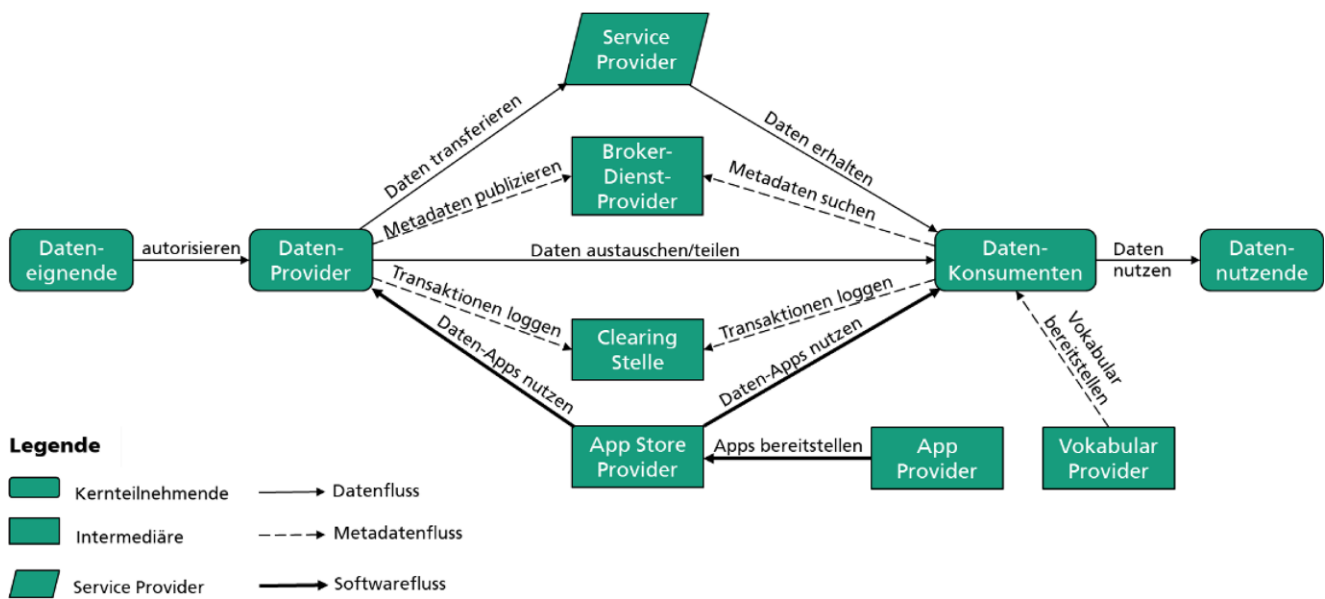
Service Provider

Daten transferieren

Daten erhalten

Broker-Dienst-Provider

Metadaten publizieren

Metadaten suchen

Daten-eignende

autorisieren

Daten-Provider

Daten austauschen/teilen

Daten-Konsumenten

Daten nutzen

Daten-nutzende

Transaktionen loggen

Clearing Stelle

Transaktionen loggen

Daten-Apps nutzen

Daten-Apps nutzen

Vokabular bereitstellen

App Store Provider

Apps bereitstellen

App Provider

Vokabular Provider

Legende

Kernteilnehmende

Intermediäre

Service Provider

Datenfluss

Metadatenfluss

Softwarefluss